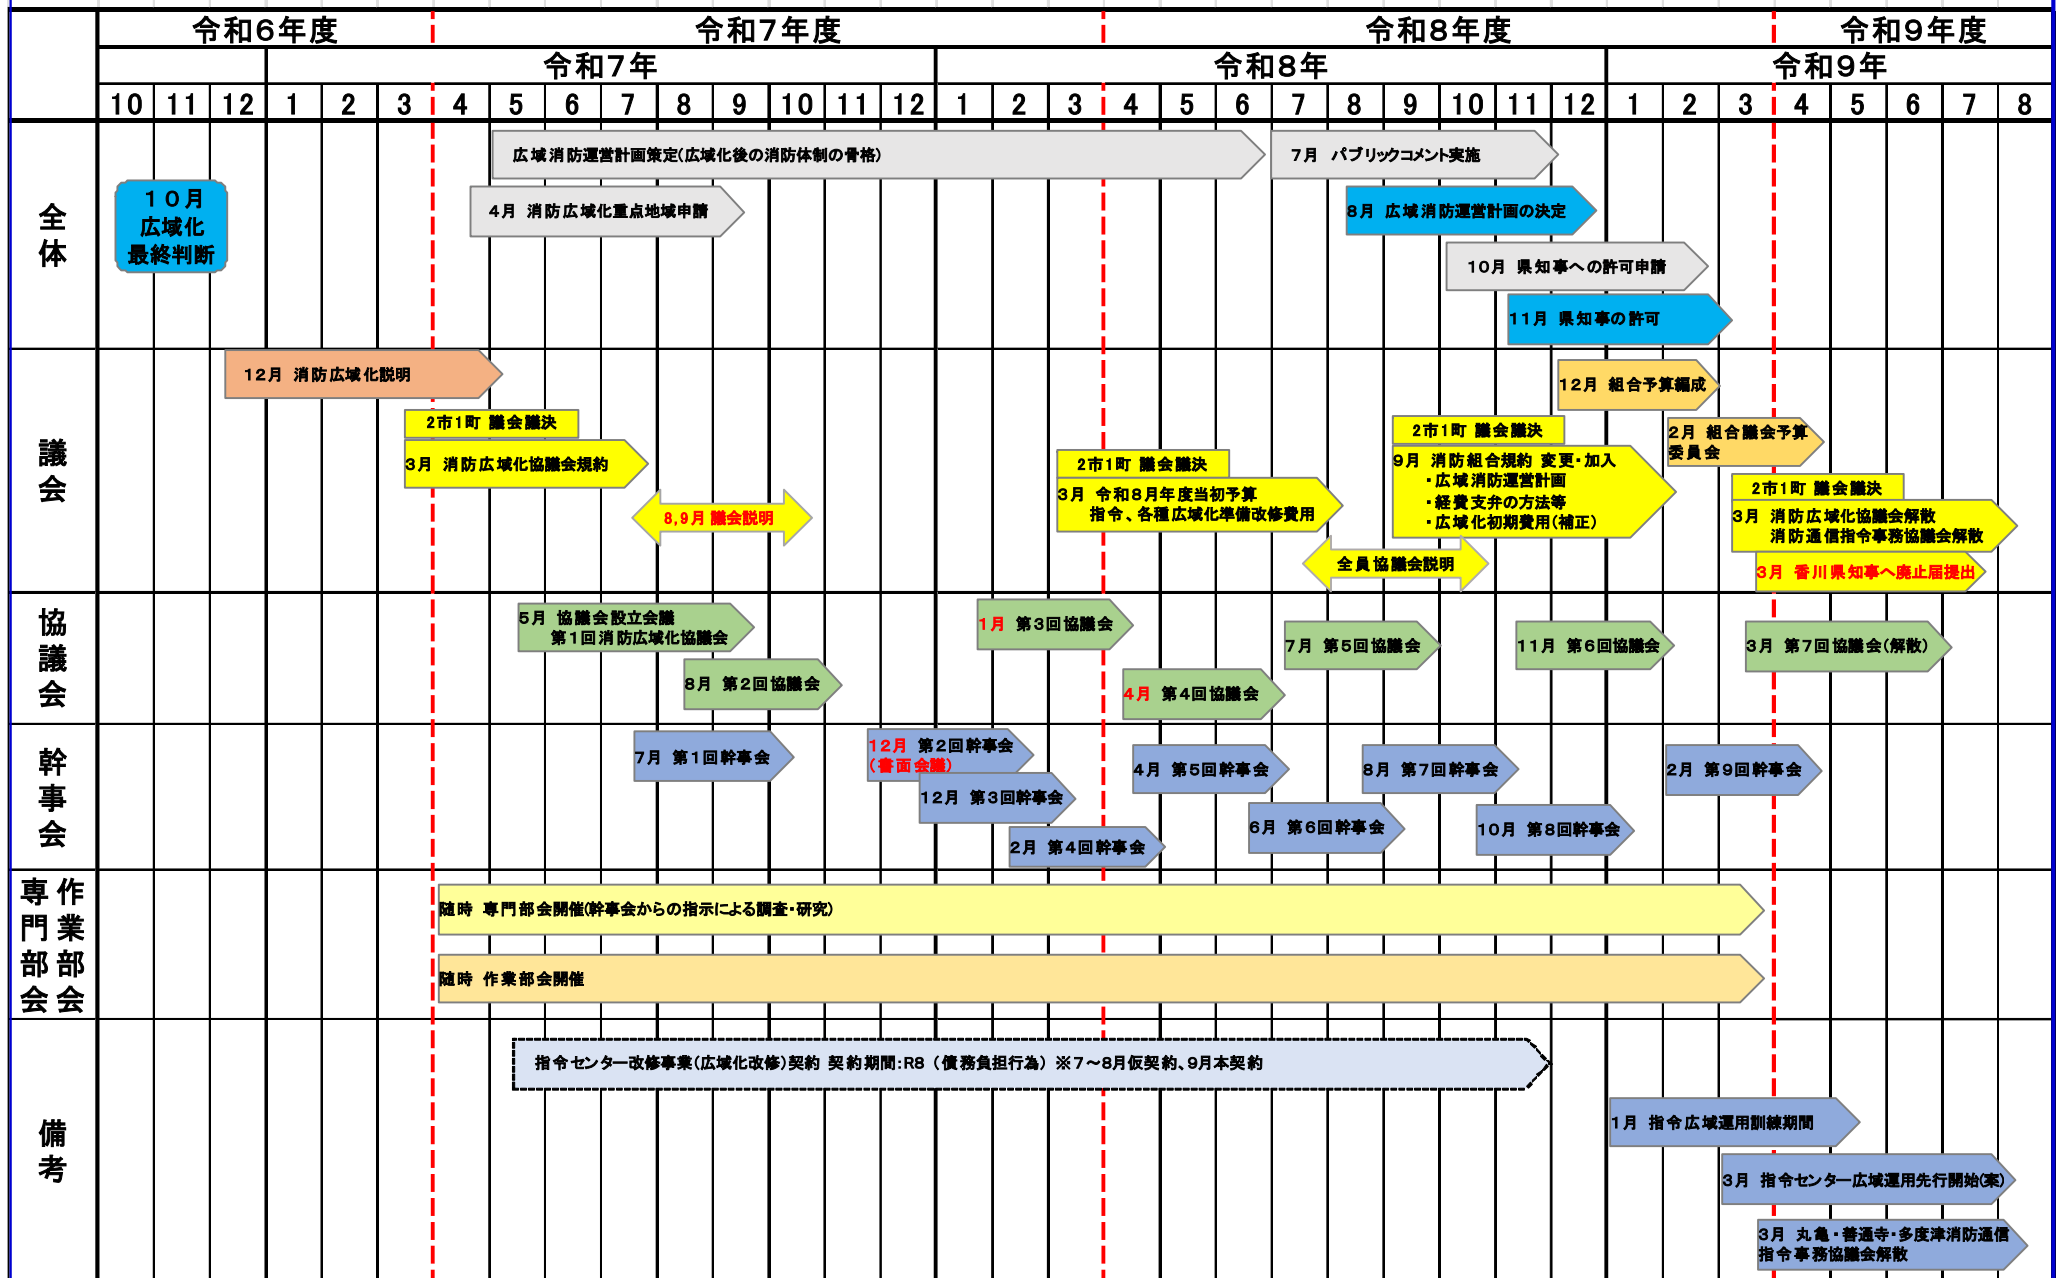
令和6年度 令和7年度 令和8年度 令和9年度

令和7年 令和8年 令和9年

10 11 12 1 2 3 4 5 6 7 8 9 10 11 12 1 2 3 4 5 6 7 8 9 10 11 12 1 2 3 4 5 6 7 8

全体

10月 広域化 最終判断

広域消防運営計画策定(広域化後の消防体制の骨格)

7月 パブリックコメント実施

4月 消防広域化重点地域申請

8月 広域消防運営計画の決定

10月 県知事への許可申請

11月 県知事の許可

議会

12月 消防広域化説明

2市1町 議会議決

3月 消防広域化協議会規約

8,9月 議会説明

2市1町 議会議決

3月 令和8月年度当初予算 指令、各種広域化準備改修費用

全員協議会説明

12月 組合予算編成

2市1町 議会議決

9月 消防組合規約 変更・加入 ・広域消防運営計画 ・経費支弁の方法等 ・広域化初期費用(補正)

2月 組合議会予算委員会

2市1町 議会議決

3月 消防広域化協議会解散 消防通信指令事務協議会解散

3月 香川県知事へ廃止届提出

協議会

5月 協議会設立会議 第1回消防広域化協議会

8月 第2回協議会

1月 第3回協議会

4月 第4回協議会

7月 第5回協議会

11月 第6回協議会

3月 第7回協議会(解散)

幹事会

7月 第1回幹事会

12月 第2回幹事会 (書面会議)

12月 第3回幹事会

2月 第4回幹事会

4月 第5回幹事会

6月 第6回幹事会

8月 第7回幹事会

10月 第8回幹事会

2月 第9回幹事会

専門部会 作業部会

随時 専門部会開催(幹事会からの指示による調査・研究)

随時 作業部会開催

備考

指令センター改修事業(広域化改修)契約 契約期間:R8(債務負担行為)※7~8月仮契約、9月本契約

1月 指令広域運用訓練期間

3月 指令センター広域運用先行開始(案)

3月 丸亀・善通寺・多度津消防通信指令事務協議会解散